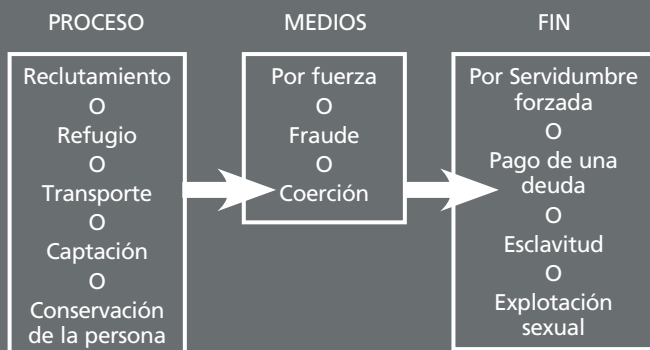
PROCESO

Reclutamiento
O
Refugio
O
Transporte
O
Captación
O
Conservación de la persona

MEDIOS

Por fuerza
O
Fraude
O
Coerción

FIN

Por Servidumbre forzada
O
Pago de una deuda
O
Esclavitud
O
Explotación sexual